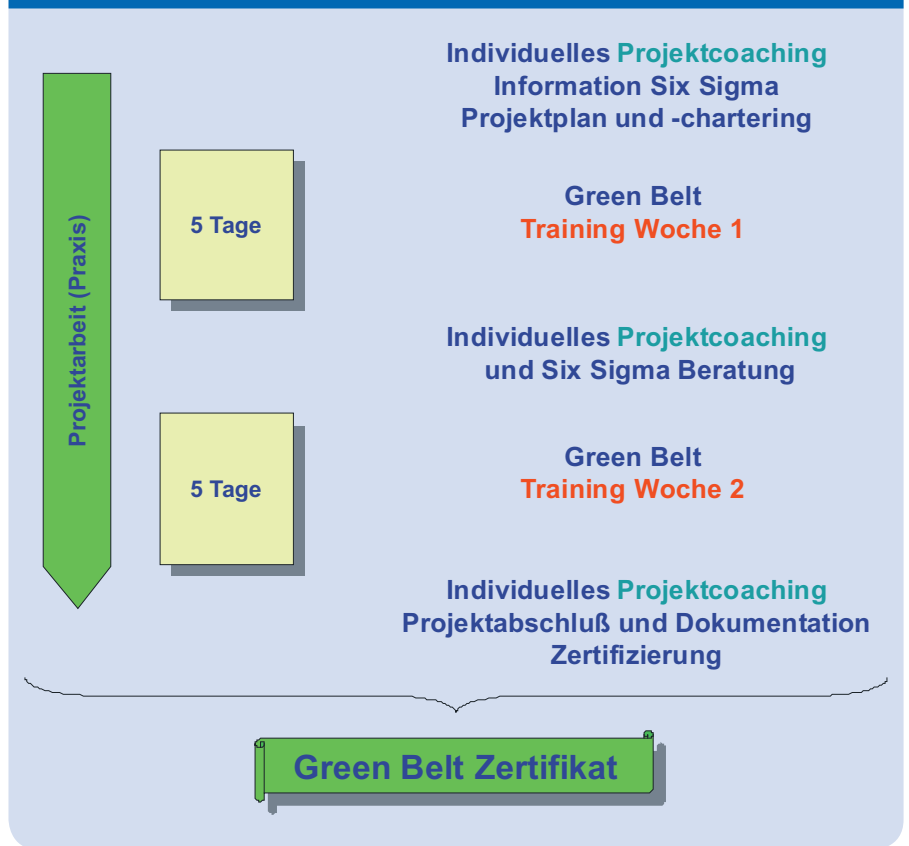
Individuelles Projektcoaching
Information Six Sigma
Projektplan und -chartering

Projektarbeit (Praxis)

5 Tage

Green Belt
Training Woche 1

Individuelles Projektcoaching
und Six Sigma Beratung

5 Tage

Green Belt
Training Woche 2

Individuelles Projektcoaching
Projektabschluß und Dokumentation
Zertifizierung

Green Belt Zertifikat